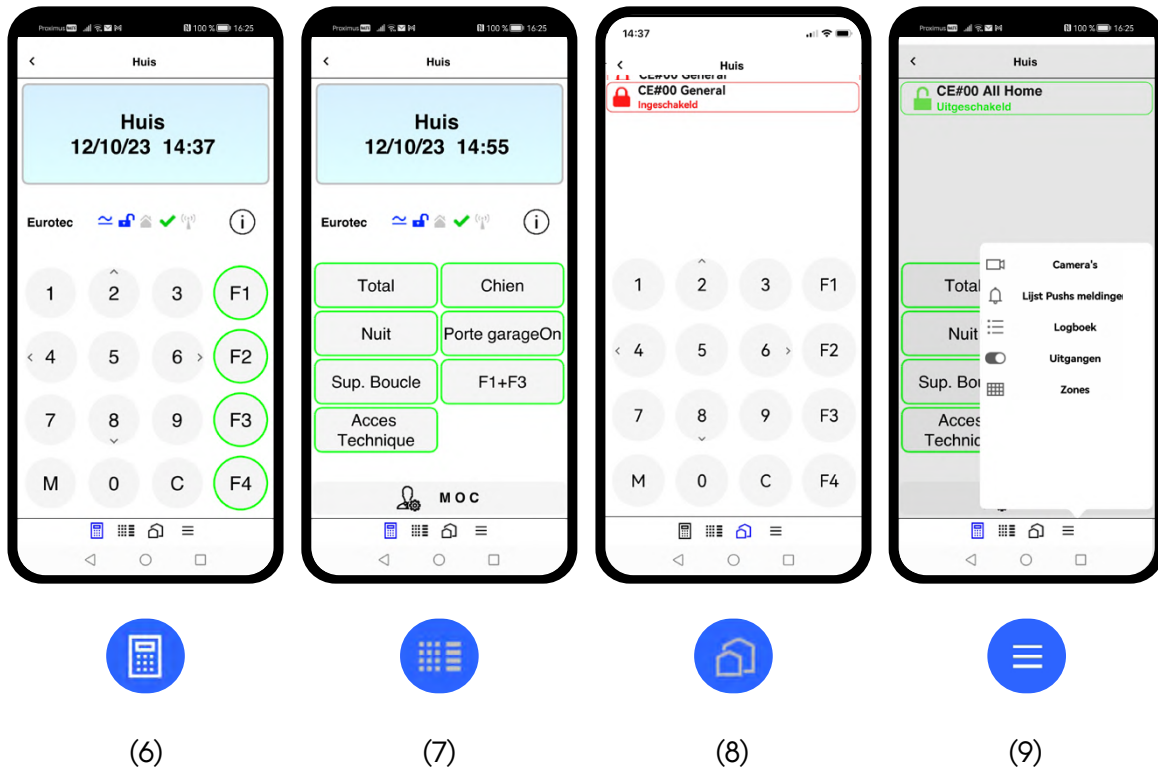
Proximus 100 % 16:25

<

Huis

Huis
12/10/23 14:37

Eurotec

1 2 3 F1
4 5 6 F2
7 8 9 F3
M 0 C F4

Proximus 100 % 16:25

<

Huis

Huis
12/10/23 14:55

Eurotec

| Total | Chien |
|---|---|
| Nuit | Porte garageOn |
| Sup. Boucle | F1+F3 |
| Acces Technique | |

MOC

14:37

<

Huis

CE#00 General

CE#00 General
Ingeschakeld

1 2 3 F1
4 5 6 F2
7 8 9 F3
M 0 C F4

Proximus 100 % 16:25

<

Huis

CE#00 All Home
Uitgeschakeld

Total
Nuit
Sup. Bou
Acces Technic

Camera's
Lijst Pushs meldinger
Logboek
Uitgangen
Zones

(6)

(7)

(8)

(9)